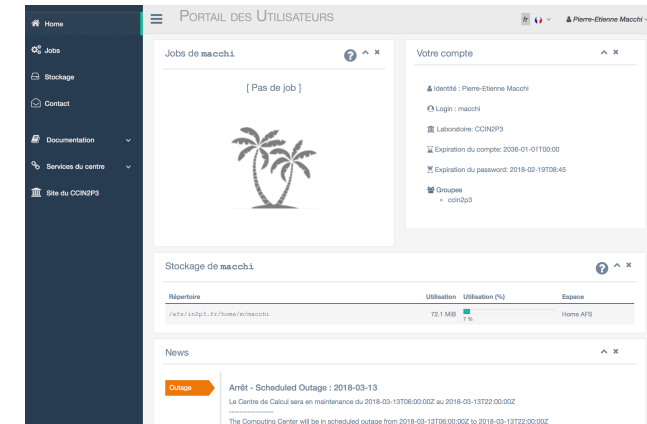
Home
Jobs
Stockage
Contact
Documentation
Services du centre
Site du CCIN2P3

PORTAIL DES UTILISATEURS

fr

Pierre-Etienne Macchi

Jobs de macchi

[ Pas de job ]

Votre compte

Identité : Pierre-Etienne Macchi

Login : macchi

Laboratoire: CCIN2P3

Expiration du compte: 2036-01-01T00:00

Expiration du password: 2018-02-19T08:45

Groupes
◦ ccin2p3

Stockage de macchi

| Répertoire | Utilisation | Utilisation (%) | Espace |
|---|---|---|---|
| /afs/in2p3.fr/home/m/macchi | 72.1 MiB | 7 % | Home AFS |

News

Outage

Arrêt - Scheduled Outage : 2018-03-13

Le Centre de Calcul sera en maintenance du 2018-03-13T06:00:00Z au 2018-03-13T22:00:00Z

-----------------

The Computing Center will be in scheduled outage from 2018-03-13T06:00:00Z to 2018-03-13T22:00:00Z